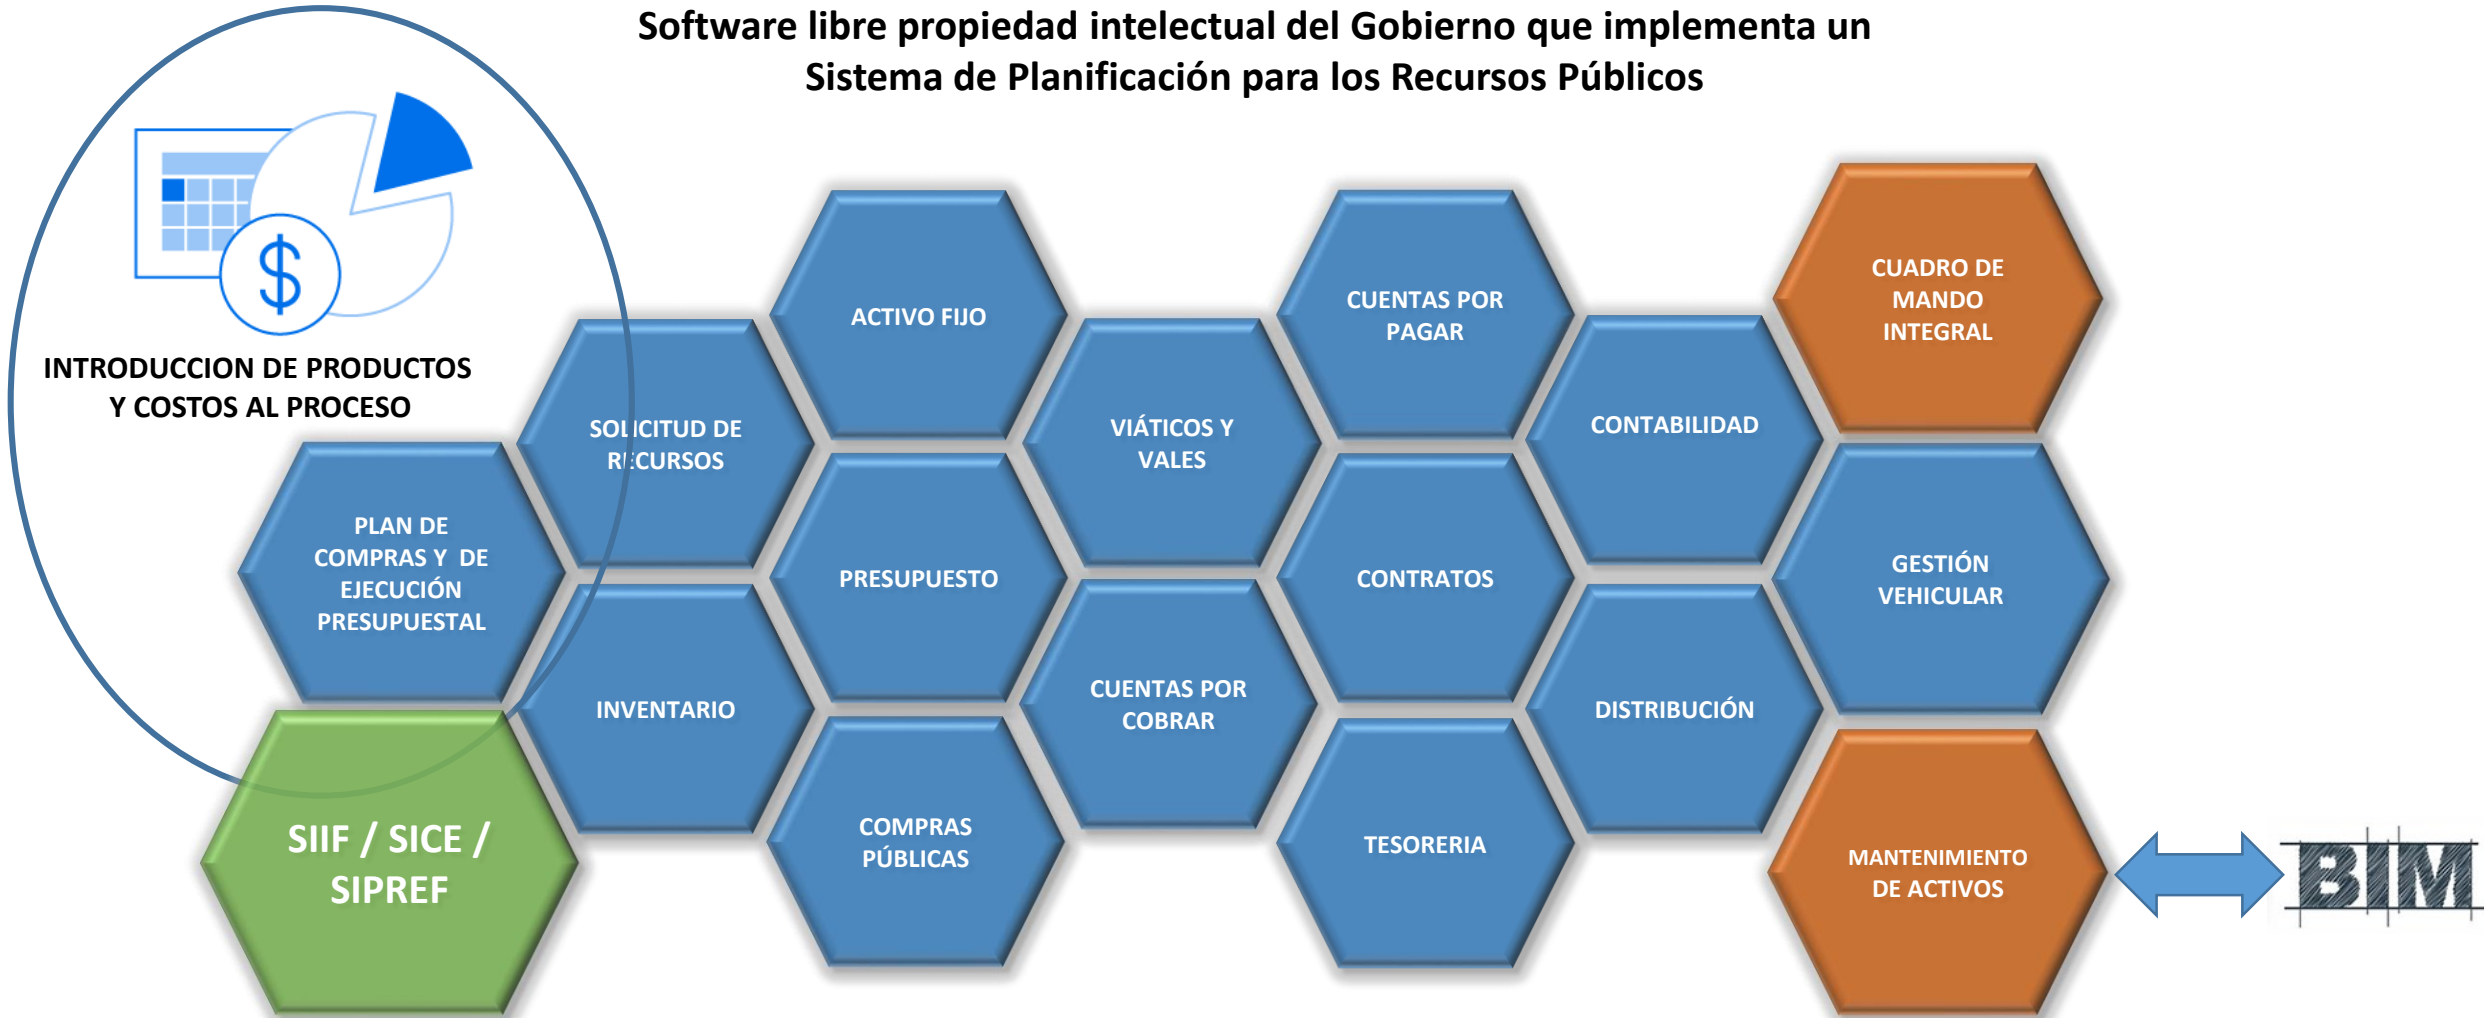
Software libre propiedad intelectual del Gobierno que implementa un Sistema de Planificación para los Recursos Públicos

INTRODUCCION DE PRODUCTOS Y COSTOS AL PROCESO

ACTIVO FIJO

CUENTAS POR PAGAR

CUADRO DE MANDO INTEGRAL

SOLICITUD DE RECURSOS

VIÁTICOS Y VALES

CONTABILIDAD

PLAN DE COMPRAS Y DE EJECUCIÓN PRESUPUESTAL

PRESUPUESTO

CONTRATOS

GESTIÓN VEHICULAR

INVENTARIO

CUENTAS POR COBRAR

DISTRIBUCIÓN

SIIF / SICE / SIPREF

COMPRAS PÚBLICAS

TESORERIA

MANTENIMIENTO DE ACTIVOS

BIM